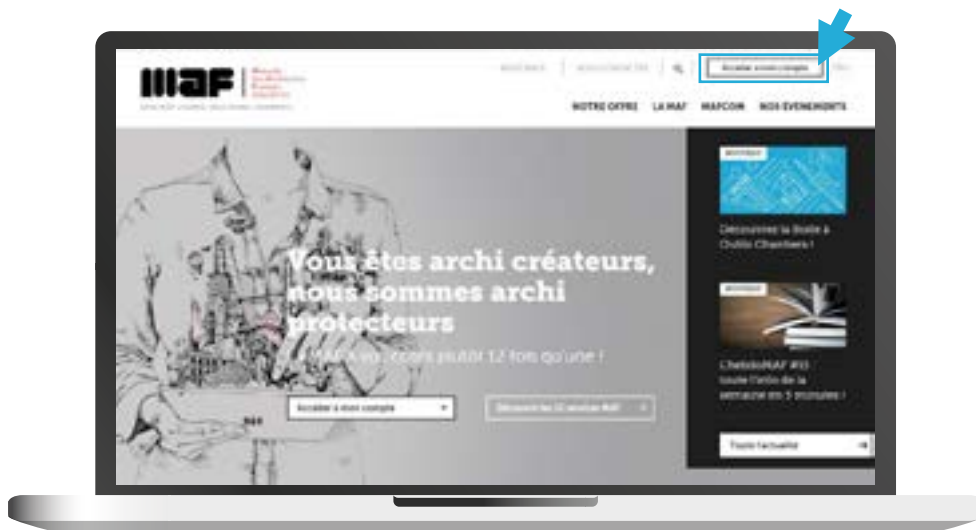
MAF

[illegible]

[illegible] | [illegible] | Accéder à mon compte

NOTRE OFFRE LA MAF MAFCOM NOS ÉVÉNEMENTS

Vous êtes archi créateurs, nous sommes archi protecteurs

La MAF à vo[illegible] pensez plutôt 12 fois qu'une !

Accéder à mon compte

Découvrez les 12 services MAF

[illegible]

Découvrez la Boite à Outils Chambers !

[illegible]

L'hebdoMAF #0 toute l'actu de la semaine en 5 minutes !

Toute l'actualité